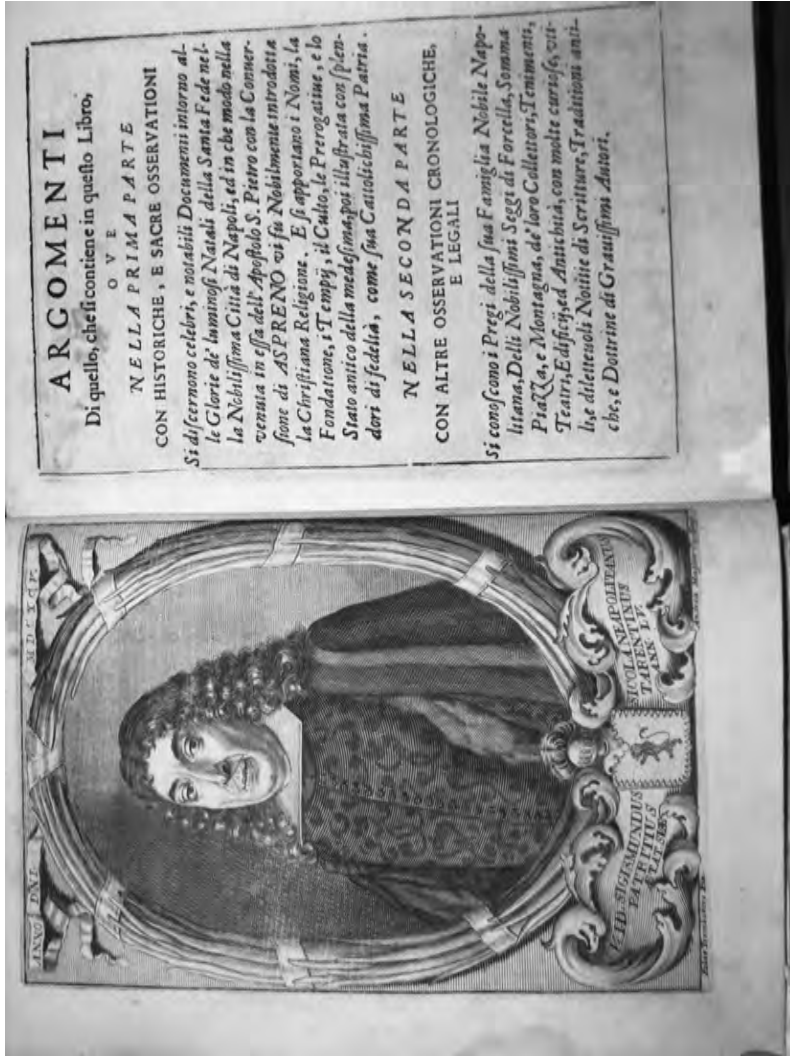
ARGOMENTI
Di quello, che si contiene in questo Libro,
OVE
NELLA PRIMA PARTE
CON HISTORICHE, E SACRE OSSERVATIONI

Si discernono celebri, e notabili Documenti intorno alle Glorie de' luminosi Natali della Santa Fede nella Nobilissima Città di Napoli, ed in che modo nella venuta in essa dell'Apostolo S. Pietro con la Conversione di ASPRENO vi fu Nobilmente introdotta la Christiana Religione. E s'apportano i Nomi, la Fondatione, i Tempij, il Culto, le Prerogative, e lo Stato antico della medesima, poi illustrata con splendori di fedeltà, come sua Cattolichissima Patria.

NELLA SECONDA PARTE
CON ALTRE OSSERVATIONI CRONOLOGICHE, E LEGALI

Si conoscono i Pregi della sua Famiglia Nobile Napolitana, Delli Nobilissimi Seggi di Forcella, Sommà Piazza, e Montagna, de' loro Collettori, Tenimenti, Teatri, Edificij, ed Antichità, con molte curiose, utili, e dilettevoli Notitie di Scritture, Traditioni antiche, e Dottrine di Gravissimi Autori.

ANNO DNI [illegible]

V.I.D. SIGISMUNDUS PATRITIUS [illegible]

NICOLA NEAPOLITANA TARENTINUS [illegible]

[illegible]